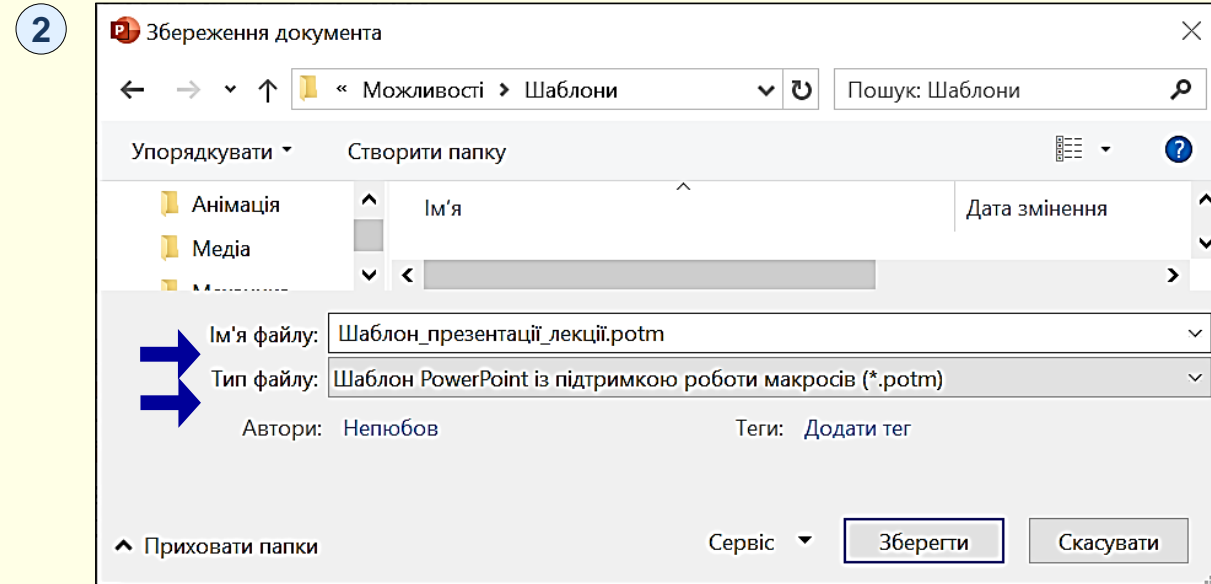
2

Збереження документа

« Можливості > Шаблони

Пошук: Шаблони

Упорядкувати ▾

Створити папку

Анімація

Медіа

Ім'я

Дата змінення

Ім'я файлу: Шаблон_презентації_лекції.potm

Тип файлу: Шаблон PowerPoint із підтримкою роботи макросів (*.potm)

Автори: Непюбов

Теги: Додати тег

Приховати папки

Сервіс

Зберегти

Скасувати